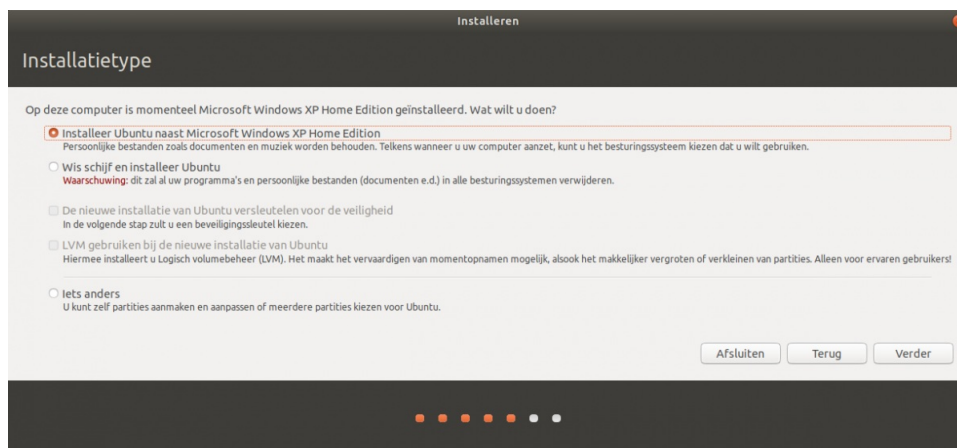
Installeren

Installatietype

Op deze computer is momenteel Microsoft Windows XP Home Edition geïnstalleerd. Wat wilt u doen?

Installeer Ubuntu naast Microsoft Windows XP Home Edition
Persoonlijke bestanden zoals documenten en muziek worden behouden. Telkens wanneer u uw computer aanzet, kunt u het besturingssysteem kiezen dat u wilt gebruiken.

Wis schijf en installeer Ubuntu
Waarschuwing: dit zal al uw programma's en persoonlijke bestanden (documenten e.d.) in alle besturingssystemen verwijderen.

De nieuwe installatie van Ubuntu versleutelen voor de veiligheid
In de volgende stap zult u een beveiligingssleutel kiezen.

LVM gebruiken bij de nieuwe installatie van Ubuntu
Hiermee installeert u Logisch volumebeheer (LVM). Het maakt het vervaardigen van momentopnamen mogelijk, alsook het makkelijker vergroten of verkleinen van partities. Alleen voor ervaren gebruikers!

Iets anders
U kunt zelf partities aanmaken en aanpassen of meerdere partities kiezen voor Ubuntu.

Afsluiten Terug Verder